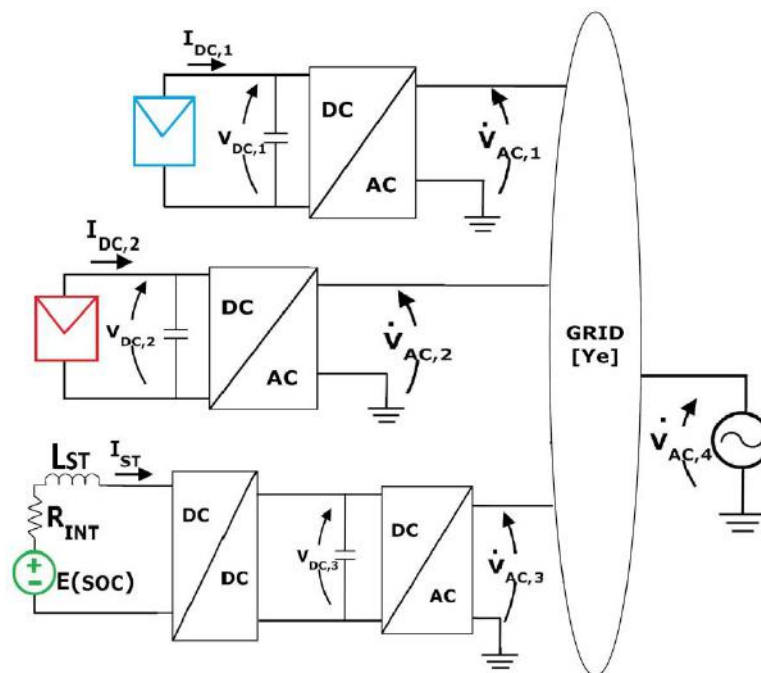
$I_{DC,1}$

$V_{DC,1}$

DC

AC

$\dot{V}_{AC,1}$

$I_{DC,2}$

$V_{DC,2}$

DC

AC

$\dot{V}_{AC,2}$

GRID [Ye]

$\dot{V}_{AC,4}$

$L_{ST}$

$I_{ST}$

$R_{INT}$

E(SOC)

DC

DC

$V_{DC,3}$

DC

AC

$\dot{V}_{AC,3}$